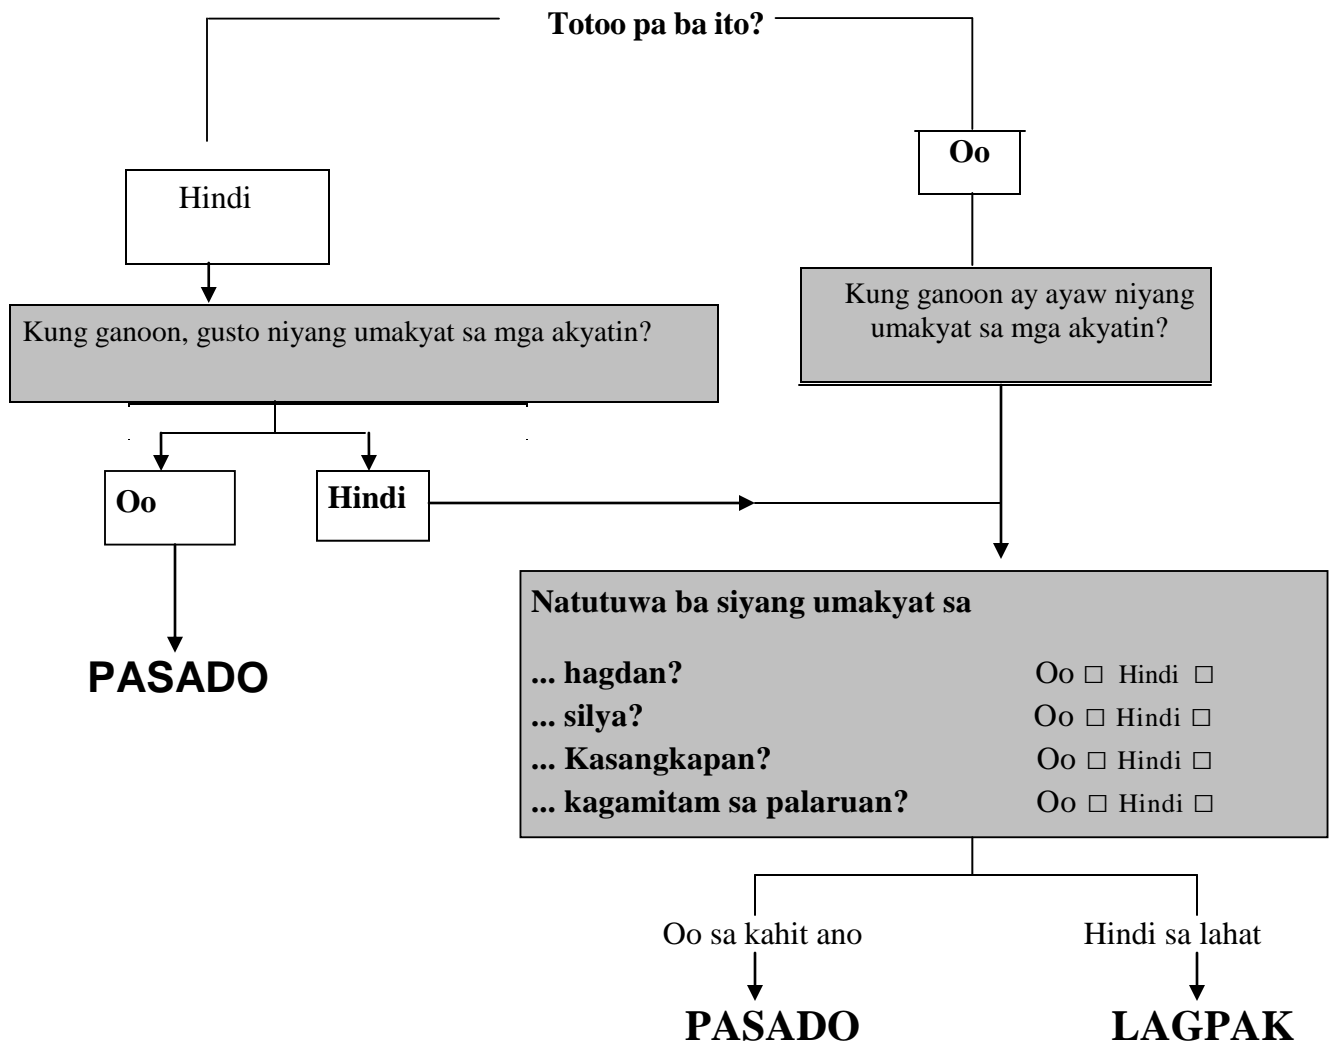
Totoo pa ba ito?

Hindi

Oo

Kung ganoon, gusto niyang umakyat sa mga akyatin?

Kung ganoon ay ayaw niyang umakyat sa mga akyatin?

Oo

Hindi

PASADO

Natutuwa ba siyang umakyat sa

| | |
|---|---|
| ... hagdan? | Oo □ Hindi □ |
| ... silya? | Oo □ Hindi □ |
| ... Kasangkapan? | Oo □ Hindi □ |
| ... kagamitam sa palaruan? | Oo □ Hindi □ |

Oo sa kahit ano

Hindi sa lahat

PASADO

LAGPAK